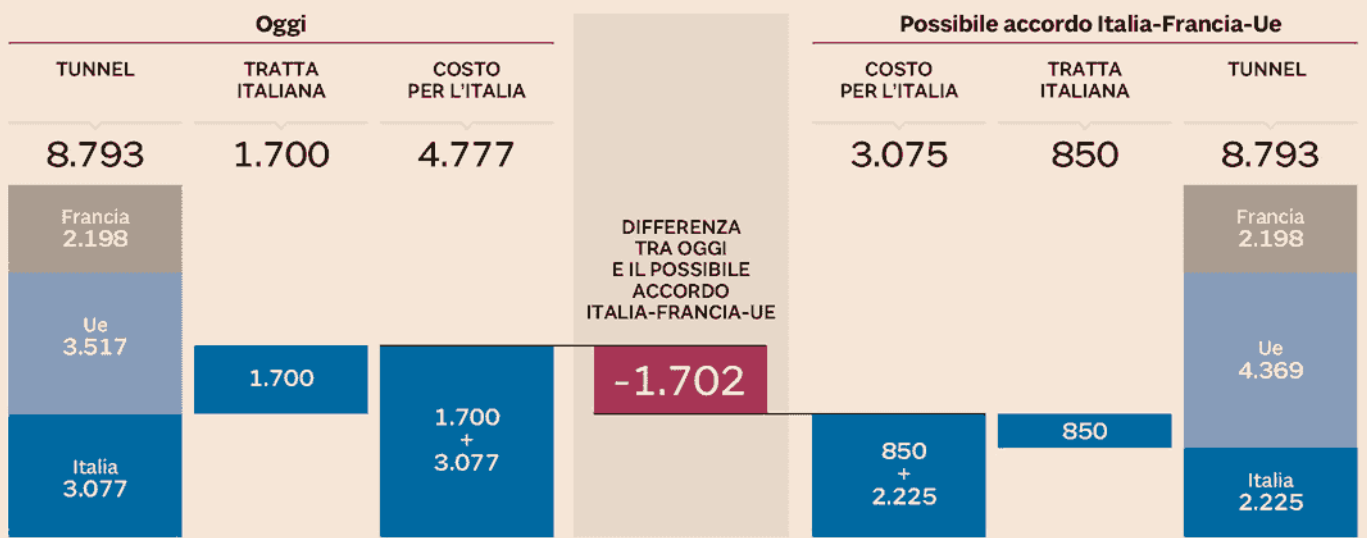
Oggi

TUNNEL
8.793
Francia 2.198
Ue 3.517
Italia 3.077

TRATTA ITALIANA
1.700
1.700

COSTO PER L'ITALIA
4.777
1.700 + 3.077

DIFFERENZA TRA OGGI E IL POSSIBILE ACCORDO ITALIA-FRANCIA-UE
-1.702

Possibile accordo Italia-Francia-Ue

COSTO PER L'ITALIA
3.075
850 + 2.225

TRATTA ITALIANA
850
850

TUNNEL
8.793
Francia 2.198
Ue 4.369
Italia 2.225